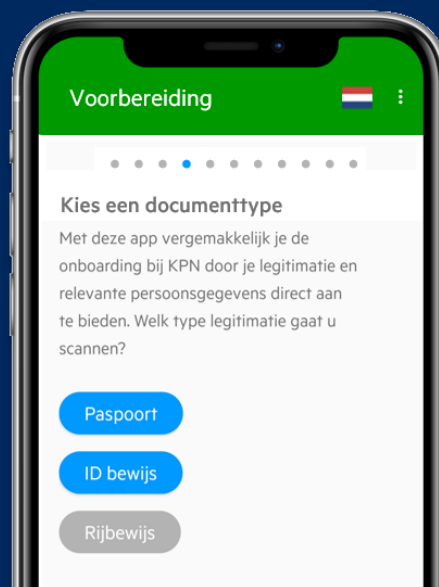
Voorbereiding

Kies een documenttype

Met deze app vergemakkelijk je de onboarding bij KPN door je legitimatie en relevante persoonsgegevens direct aan te bieden. Welk type legitimatie gaat u scannen?

Paspoort

ID bewijs

Rijbewijs